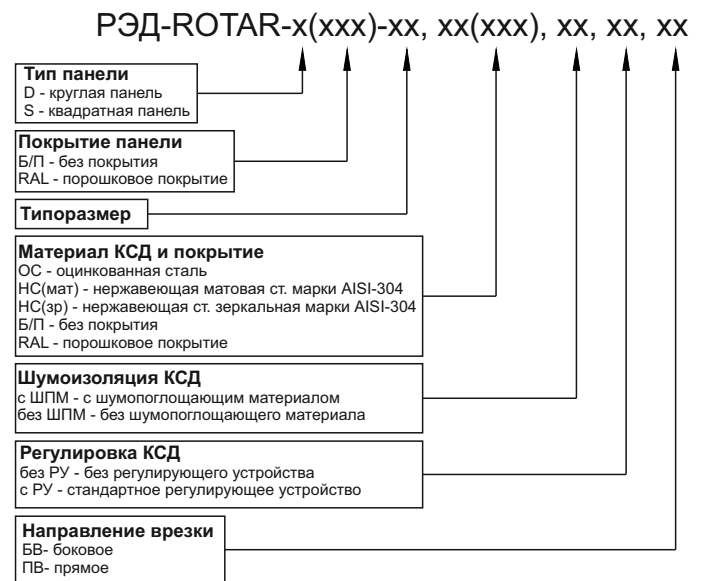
РЭД-ROTAR-x(xxx)-xx, xx(xxx), xx, xx, xx

**Тип панели**
D - круглая панель
S - квадратная панель

**Покрытие панели**
Б/П - без покрытия
RAL - порошковое покрытие

**Типоразмер**

**Материал КСД и покрытие**
ОС - оцинкованная сталь
НС(мат) - нержавеющая матовая ст. марки AISI-304
НС(зр) - нержавеющая ст. зеркальная марки AISI-304
Б/П - без покрытия
RAL - порошковое покрытие

**Шумоизоляция КСД**
с ШПМ - с шумопоглощающим материалом
без ШПМ - без шумопоглощающего материала

**Регулировка КСД**
без РУ - без регулирующего устройства
с РУ - стандартное регулирующее устройство

**Направление врезки**
БВ- боковое
ПВ- прямое